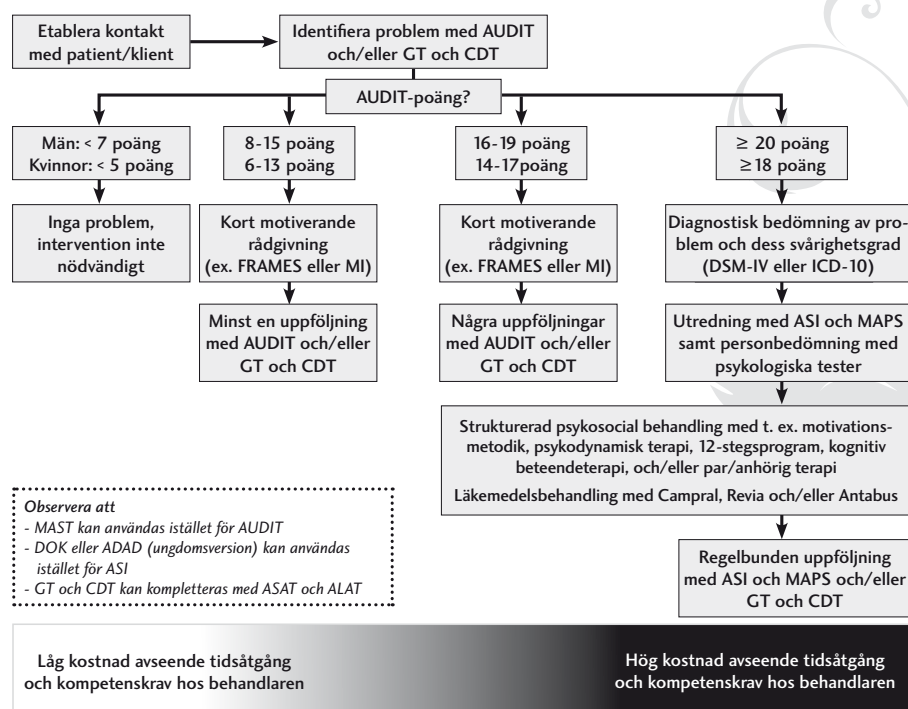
Etablera kontakt med patient/klient

Identifiera problem med AUDIT och/eller GT och CDT

AUDIT-poäng?

Män: < 7 poäng
Kvinnor: < 5 poäng

8-15 poäng
6-13 poäng

16-19 poäng
14-17poäng

≥ 20 poäng
≥18 poäng

Inga problem, intervention inte nödvändigt

Kort motiverande rådgivning (ex. FRAMES eller MI)

Kort motiverande rådgivning (ex. FRAMES eller MI)

Diagnostisk bedömning av problem och dess svårighetsgrad (DSM-IV eller ICD-10)

Minst en uppföljning med AUDIT och/eller GT och CDT

Några uppföljningar med AUDIT och/eller GT och CDT

Utredning med ASI och MAPS samt personbedömning med psykologiska tester

Strukturerad psykosocial behandling med t. ex. motivationsmetodik, psykodynamisk terapi, 12-stegsprogram, kognitiv beteendeterapi, och/eller par/anhörig terapi

Läkemedelsbehandling med Campral, Revia och/eller Antabus

Observera att
- MAST kan användas istället för AUDIT
- DOK eller ADAD (ungdomsversion) kan användas istället för ASI
- GT och CDT kan kompletteras med ASAT och ALAT

Regelbunden uppföljning med ASI och MAPS och/eller GT och CDT

Låg kostnad avseende tidsåtgång och kompetenskrav hos behandlaren

Hög kostnad avseende tidsåtgång och kompetenskrav hos behandlaren